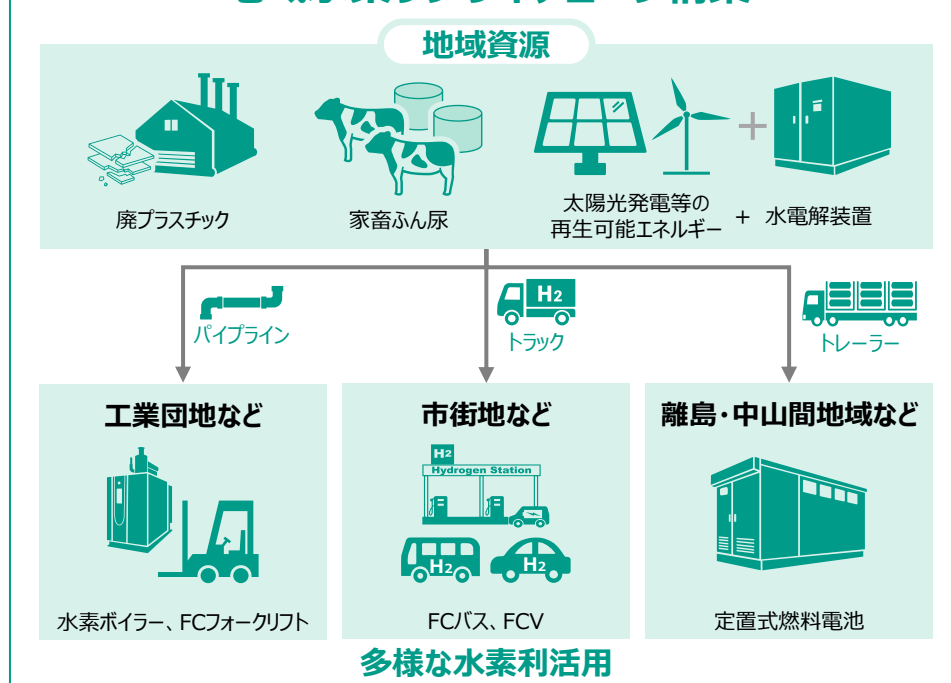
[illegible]

地域資源

廃プラスチック

家畜ふん尿

太陽光発電等の再生可能エネルギー ＋ 水電解装置

パイプライン

H2

トラック

トレーラー

工業団地など

水素ボイラー、FCフォークリフト

市街地など

H2

Hydrogen Station

H2

H2

FCバス、FCV

離島・中山間地域など

定置式燃料電池

多様な水素利活用